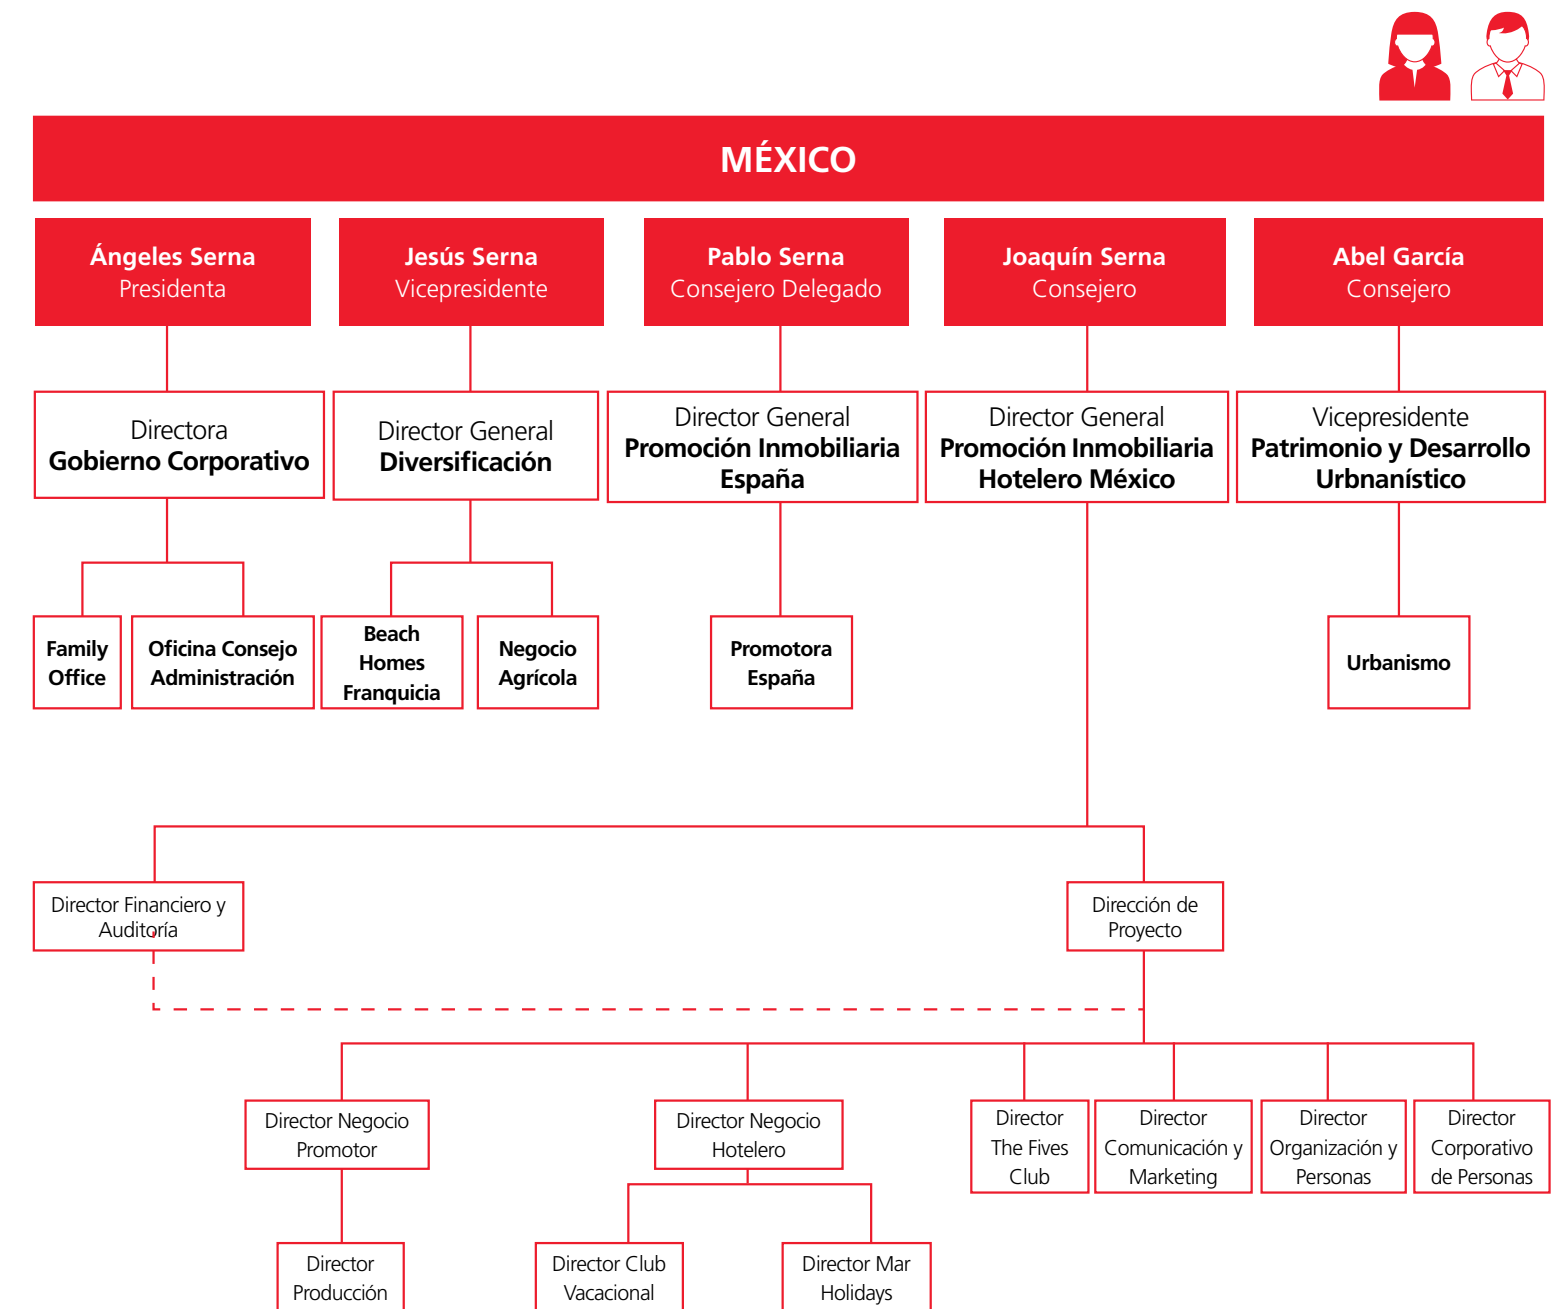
MÉXICO

Ángeles Serna
Presidenta

Jesús Serna
Vicepresidente

Pablo Serna
Consejero Delegado

Joaquín Serna
Consejero

Abel García
Consejero

Directora
Gobierno Corporativo

Director General
Diversificación

Director General
Promoción Inmobiliaria España

Director General
Promoción Inmobiliaria Hotelero México

Vicepresidente
Patrimonio y Desarrollo Urbanístico

Family Office

Oficina Consejo Administración

Beach Homes Franquicia

Negocio Agrícola

Promotora España

Urbanismo

Director Financiero y Auditoría

Dirección de Proyecto

Director Negocio Promotor

Director Negocio Hotelero

Director The Fives Club

Director Comunicación y Marketing

Director Organización y Personas

Director Corporativo de Personas

Director Producción

Director Club Vacacional

Director Mar Holidays